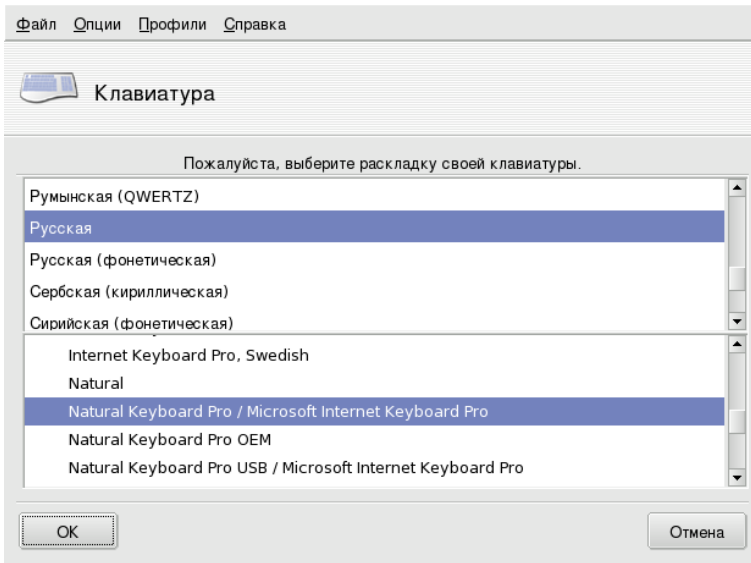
Файл Опции Профили Справка

Клавиатура

Пожалуйста, выберите раскладку своей клавиатуры.

Румынская (QWERTZ)
Русская
Русская (фонетическая)
Сербская (кириллическая)
Сирийская (фонетическая)

Internet Keyboard Pro, Swedish
Natural
Natural Keyboard Pro / Microsoft Internet Keyboard Pro
Natural Keyboard Pro OEM
Natural Keyboard Pro USB / Microsoft Internet Keyboard Pro

OK
Отмена